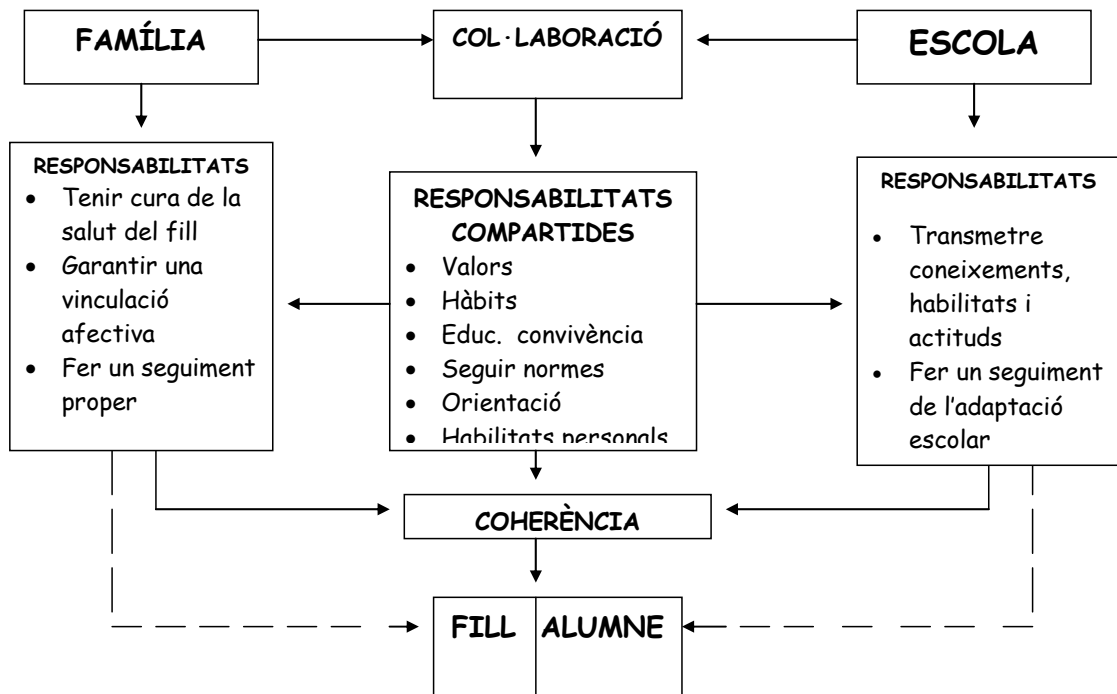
FAMÍLIA

COL·LABORACIÓ

ESCOLA

RESPONSABILITATS
- Tenir cura de la salut del fill
- Garantir una vinculació afectiva
- Fer un seguiment proper

RESPONSABILITATS COMPARTIDES
- Valors
- Hàbits
- Educ. convivència
- Seguir normes
- Orientació
- Habilitats personals

RESPONSABILITATS
- Transmetre coneixements, habilitats i actituds
- Fer un seguiment de l'adaptació escolar

COHERÈNCIA

FILL | ALUMNE